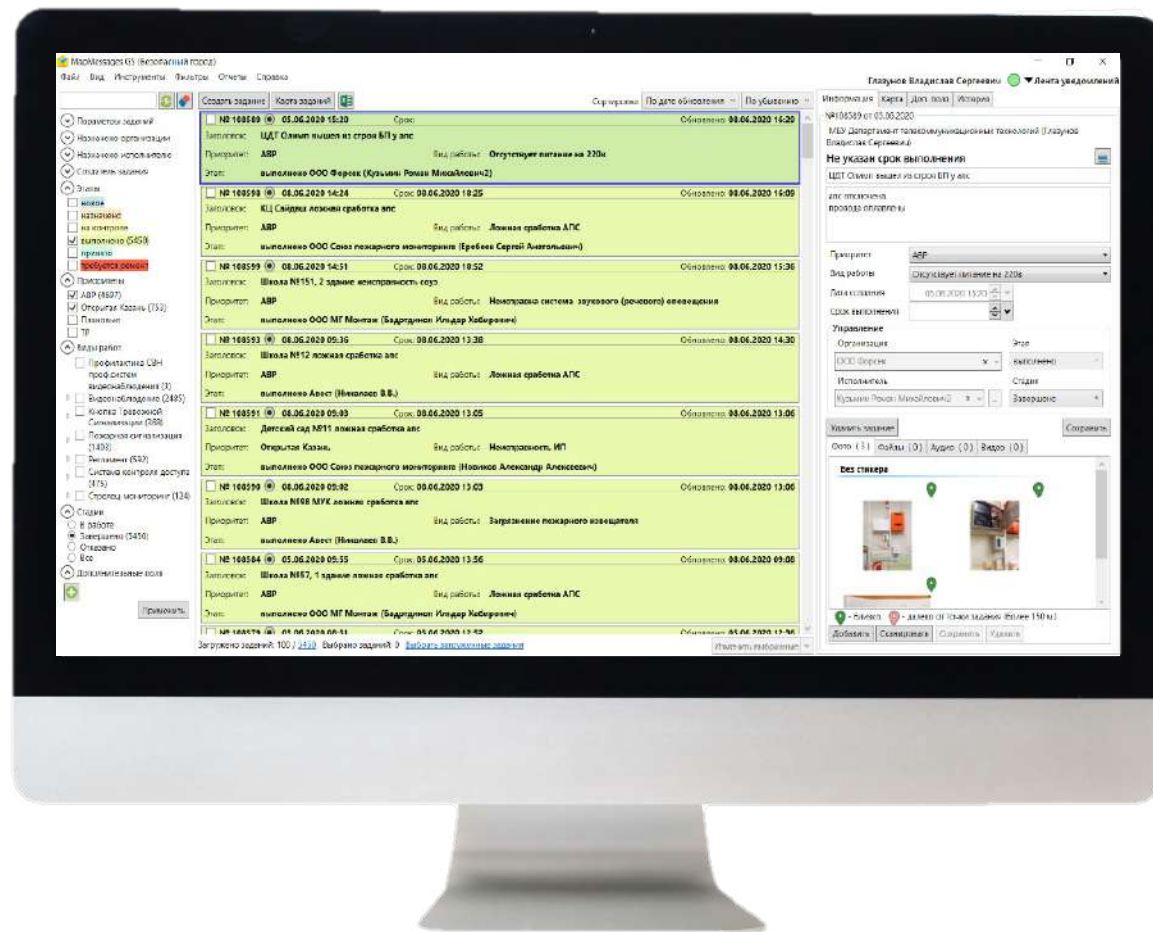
MapMessages G3 (Безопасный город)
Файл Вид Инструменты Фильтры Отчеты Справка

Глазунов Владислав Сергеевич ▼Лента уведомлений

Создать задание Карта заданий
Сортировка По дате обновления По убыванию

Параметры заданий
Назначено организации
Назначено исполнителю
Создатель задания
Этапы
новое
назначено
на контроле
выполнено (5450)
принято
требуется ремонт
Приоритеты
АВР (4697)
Открытая Казань (753)
Плановые
ТР
Виды работ
Профилактика СВН
проф.систем видеонаблюдения (3)
Видеонаблюдение (2485)
Кнопка Тревожной Сигнализации (388)
Пожарная сигнализация (1408)
Регламент (592)
Система контроля доступа (475)
Спецсвязь мониторинг (124)
Стадии
В работе
Завершено (5450)
Отказано
Все
Дополнительные поля
Применить

№ 108589 05.06.2020 15:20 Срок: Обновлено: 08.06.2020 16:20
Заголовок: ЦДТ Олимп вышел из строя БП у апс
Приоритет: АВР Вид работы: Отсутствует питание на 220в
Этап: выполнено ООО Форсек (Кузьмин Роман Михайлович2)

№ 108598 08.06.2020 14:24 Срок: 08.06.2020 18:25 Обновлено: 08.06.2020 16:09
Заголовок: КЦ Сайдаш ложная сработка апс
Приоритет: АВР Вид работы: Ложная сработка АПС
Этап: выполнено ООО Союз пожарного мониторинга (Еребеев Сергей Анатольевич)

№ 108599 08.06.2020 14:51 Срок: 08.06.2020 18:52 Обновлено: 08.06.2020 15:36
Заголовок: Школа №151, 2 здание неисправность соуэ
Приоритет: АВР Вид работы: Неисправна система звукового (речевого) оповещения
Этап: выполнено ООО МГ Монтаж (Бадртдинов Ильдар Хабирович)

№ 108593 08.06.2020 09:36 Срок: 08.06.2020 13:38 Обновлено: 08.06.2020 14:30
Заголовок: Школа №12 ложная сработка апс
Приоритет: АВР Вид работы: Ложная сработка АПС
Этап: выполнено Авест (Николаев В.В.)

№ 108591 08.06.2020 09:03 Срок: 08.06.2020 13:05 Обновлено: 08.06.2020 13:06
Заголовок: Детский сад №11 ложная сработка апс
Приоритет: Открытая Казань Вид работы: Неисправность ИП
Этап: выполнено ООО Союз пожарного мониторинга (Новиков Александр Алексеевич)

№ 108590 08.06.2020 09:02 Срок: 08.06.2020 13:03 Обновлено: 08.06.2020 13:06
Заголовок: Школа №98 МУК ложная сработка апс
Приоритет: АВР Вид работы: Загрязнение пожарного извещателя
Этап: выполнено Авест (Николаев В.В.)

№ 108584 05.06.2020 09:55 Срок: 05.06.2020 13:56 Обновлено: 08.06.2020 09:08
Заголовок: Школа №67, 1 здание ложная сработка апс
Приоритет: АВР Вид работы: Ложная сработка АПС
Этап: выполнено ООО МГ Монтаж (Бадртдинов Ильдар Хабирович)

№ 108579 05.06.2020 08:51 Срок: 05.06.2020 12:52 Обновлено: 05.06.2020 12:36
Загружено заданий: 100 / 5450 Выбрано заданий: 0 Выбрать загруженные задания Изменить выбранные

Информация Карта Доп. поля История
№108589 от 05.06.2020
МБУ Департамент телекоммуникационных технологий (Глазунов Владислав Сергеевич)
Не указан срок выполнения
ЦДТ Олимп вышел из строя БП у апс
апс отключена
провода оборваны
Приоритет АВР
Вид работы Отсутствует питание на 220в
Дата создания 05.06.2020 15:20
Срок выполнения
Управление
Организация Этап
ООО Форсек выполнено
Исполнитель Стадия
Кузьмин Роман Михайлович2 Завершено
Удалить задание Сохранить
Фото (3) Файлы (0) Аудио (0) Видео (0)
Без стикера
- близко - далеко от точки задания (более 150 м)
Добавить Сканировать Сохранить Удалить